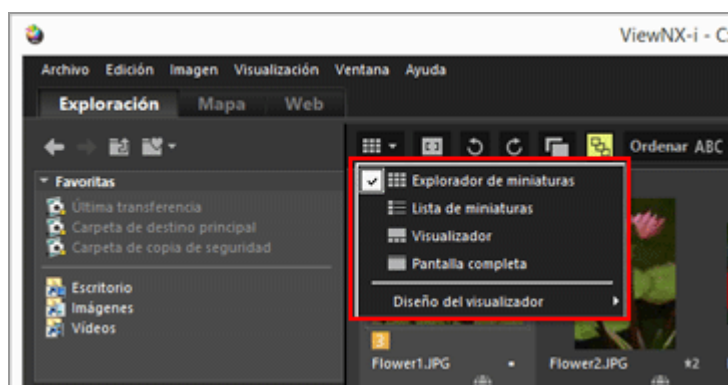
ViewNX-i - C

Archivo Edición Imagen Visualización Ventana Ayuda

Exploración Mapa Web

Ordenar ABC

Favoritas
Última transferencia
Carpeta de destino principal
Carpeta de copia de seguridad

Escritorio
Imágenes
Vídeos

Explorador de miniaturas
Lista de miniaturas
Visualizador
Pantalla completa
Diseño del visualizador

Flower1.JPG
Flower2.JPG